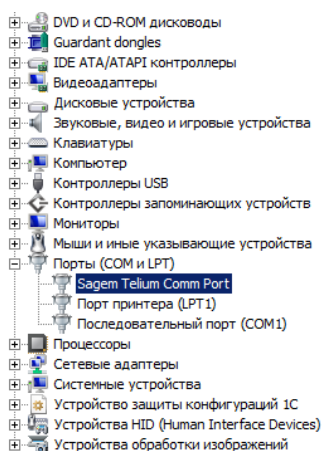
DVD и CD-ROM дисководы
Guardant dongles
IDE ATA/ATAPI контроллеры
Видеоадаптеры
Дисковые устройства
Звуковые, видео и игровые устройства
Клавиатуры
Компьютер
Контроллеры USB
Контроллеры запоминающих устройств
Мониторы
Мыши и иные указывающие устройства
Порты (COM и LPT)
Sagem Telium Comm Port
Порт принтера (LPT1)
Последовательный порт (COM1)
Процессоры
Сетевые адаптеры
Системные устройства
Устройство защиты конфигураций 1С
Устройства HID (Human Interface Devices)
Устройства обработки изображений